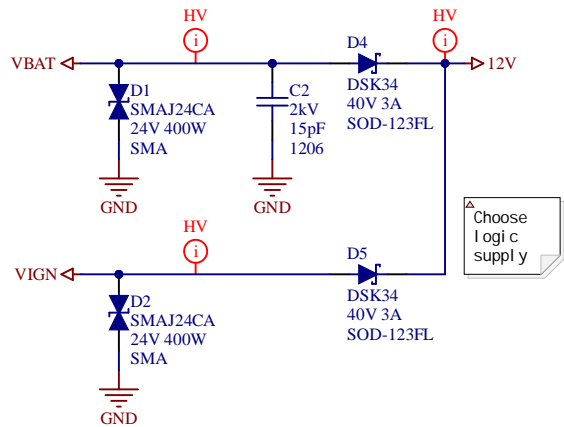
HV

HV

VBAT

D4

12V

D1

C2

DSK34

SMAJ24CA

2kV

40V 3A

24V 400W

15pF

SOD-123FL

SMA

1206

GND

GND

Choose logic supply

HV

VIGN

D5

D2

DSK34

SMAJ24CA

40V 3A

24V 400W

SOD-123FL

SMA

GND